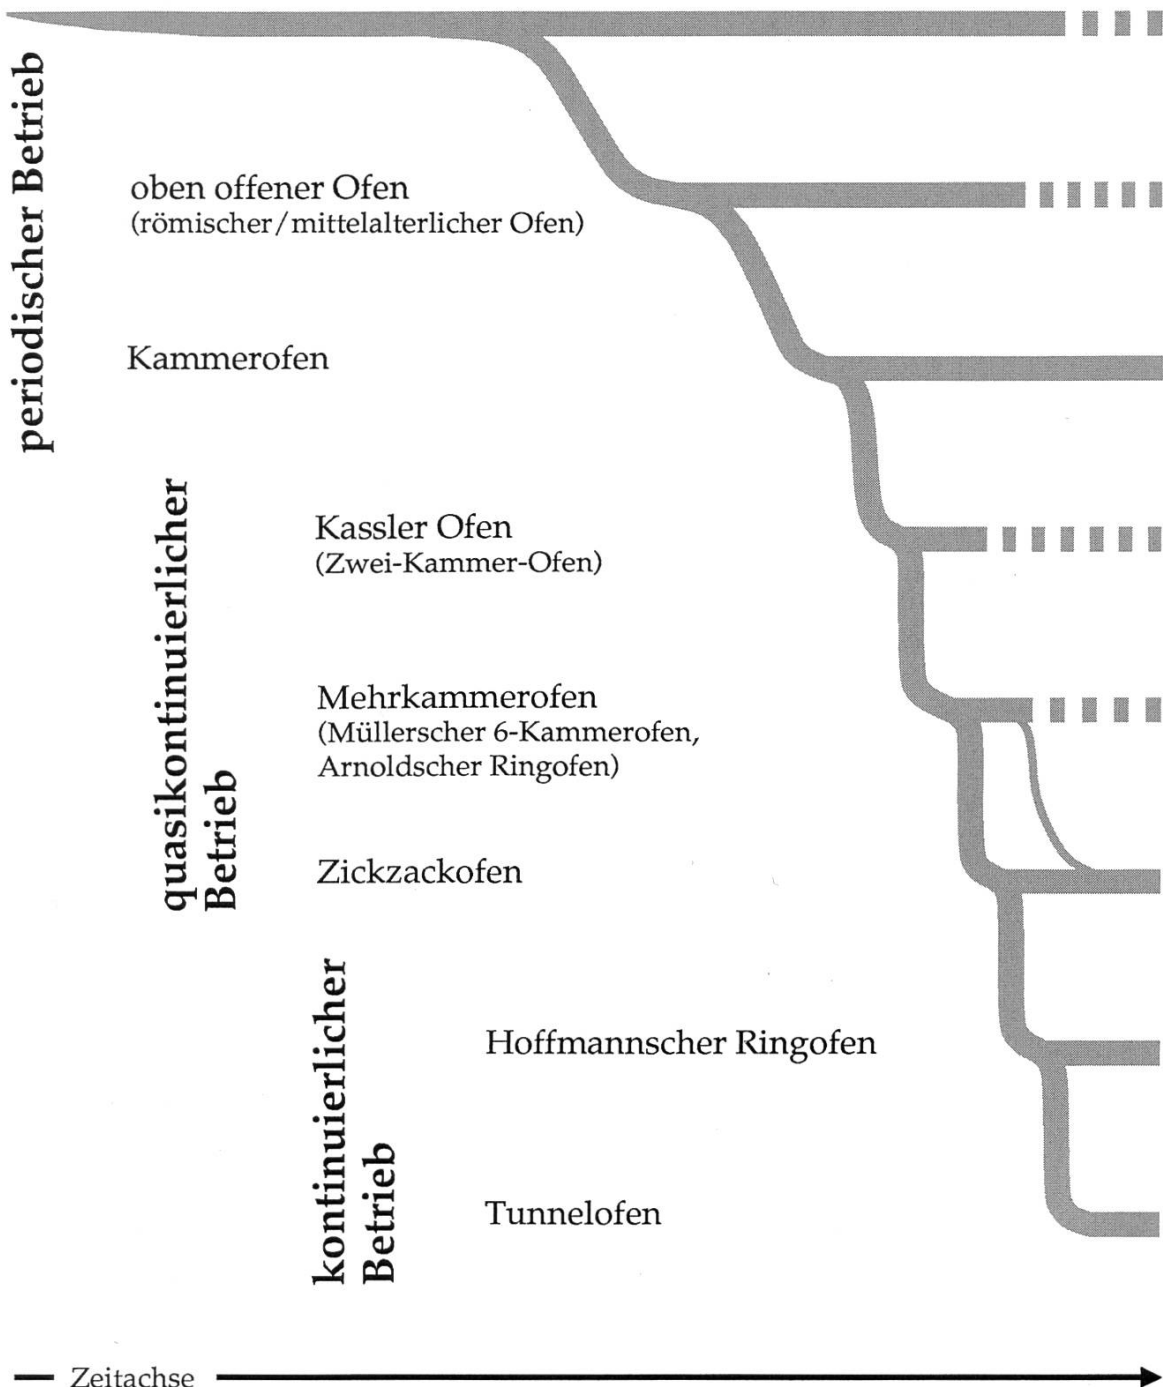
periodischer Betrieb

oben offener Ofen
(römischer/mittelalterlicher Ofen)

Kammerofen

quasikontinuierlicher Betrieb

Kassler Ofen
(Zwei-Kammer-Ofen)

Mehrkammerofen
(Müllerscher 6-Kammerofen, Arnoldscher Ringofen)

Zickzackofen

kontinuierlicher Betrieb

Hoffmannscher Ringofen

Tunnelofen

Zeitachse